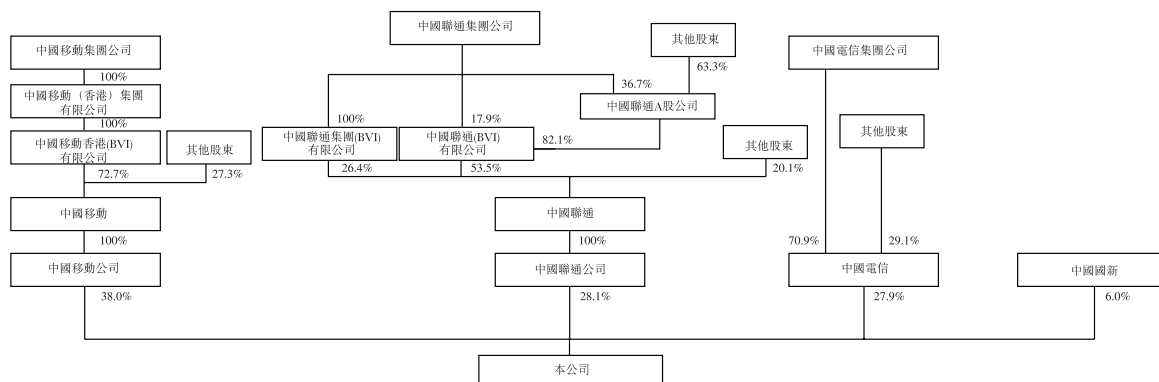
中國移動集團公司

100%

中國移動（香港）集團有限公司

100%

中國移動香港(BVI)有限公司

其他股東

72.7%

27.3%

中國移動

100%

中國移動公司

38.0%

中國聯通集團公司

其他股東

63.3%

36.7%

中國聯通A股公司

100%

17.9%

中國聯通集團(BVI)有限公司

中國聯通(BVI)有限公司

82.1%

其他股東

26.4%

53.5%

20.1%

中國聯通

100%

中國聯通公司

28.1%

中國電信集團公司

其他股東

70.9%

29.1%

中國電信

27.9%

中國國新

6.0%

本公司